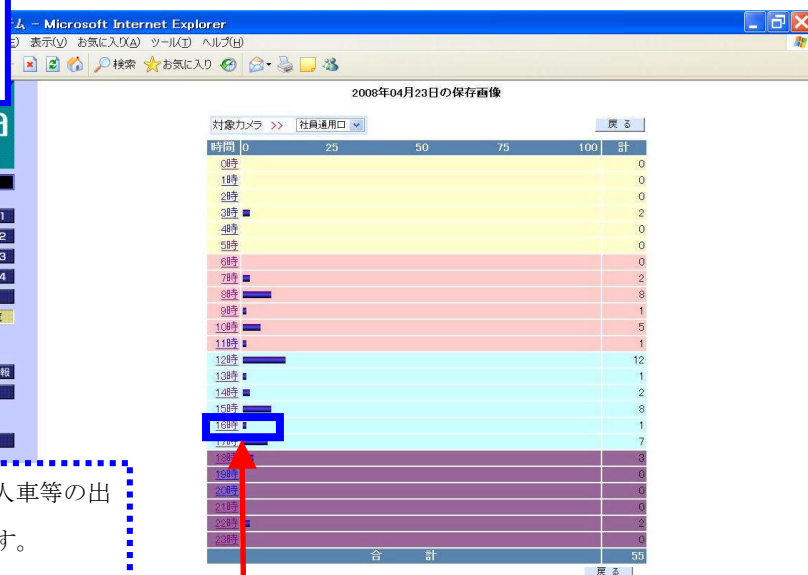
ム - Microsoft Internet Explorer
E) 表示(V) お気に入り(A) ツール(T) ヘルプ(H)
検索 お気に入り

2008年04月23日の保存画像

対象カメラ >> 社員通用口

戻る

| 時間 | 0 25 50 75 100 | 計 |
|---|---|---|
| 0時 | | 0 |
| 1時 | | 0 |
| 2時 | | 0 |
| 3時 | | 2 |
| 4時 | | 0 |
| 5時 | | 0 |
| 6時 | | 0 |
| 7時 | | 2 |
| 8時 | | 8 |
| 9時 | | 1 |
| 10時 | | 5 |
| 11時 | | 1 |
| 12時 | | 12 |
| 13時 | | 1 |
| 14時 | | 2 |
| 15時 | | 8 |
| 16時 | | 1 |
| 17時 | | 7 |
| 18時 | | 3 |
| 19時 | | 0 |
| 20時 | | 0 |
| 21時 | | 0 |
| 22時 | | 2 |
| 23時 | | 0 |
| 合計 | | 55 |

戻る

a
1
2
3
4
報

人車等の出
す。